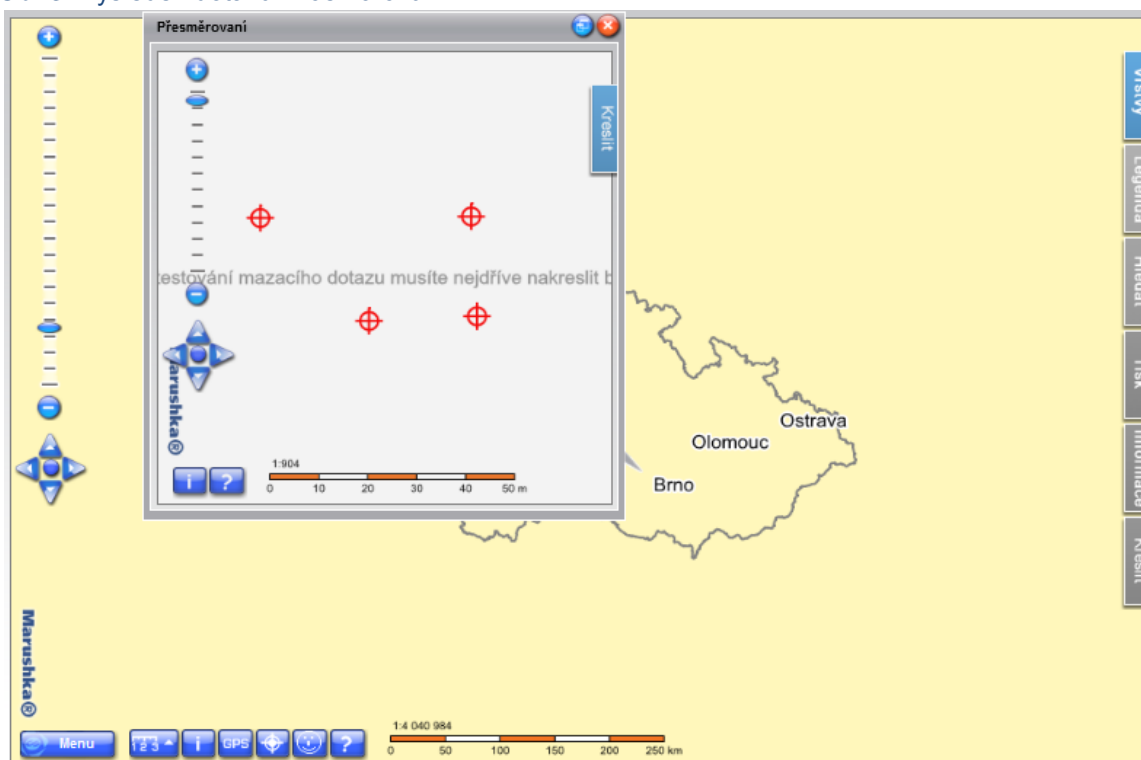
Přesměrovaní

Kreslit

testování mazacího dotazu musíte nejdříve nakreslit b

Marushka®

i ?

1:904

0 10 20 30 40 50 m

Ostrava

Olomouc

Brno

Vrstvy

Legenda

Hledat

Tisk

Informace

Kreslit

Marushka®

Menu

i GPS ?

1:4 040 984

0 50 100 150 200 250 km